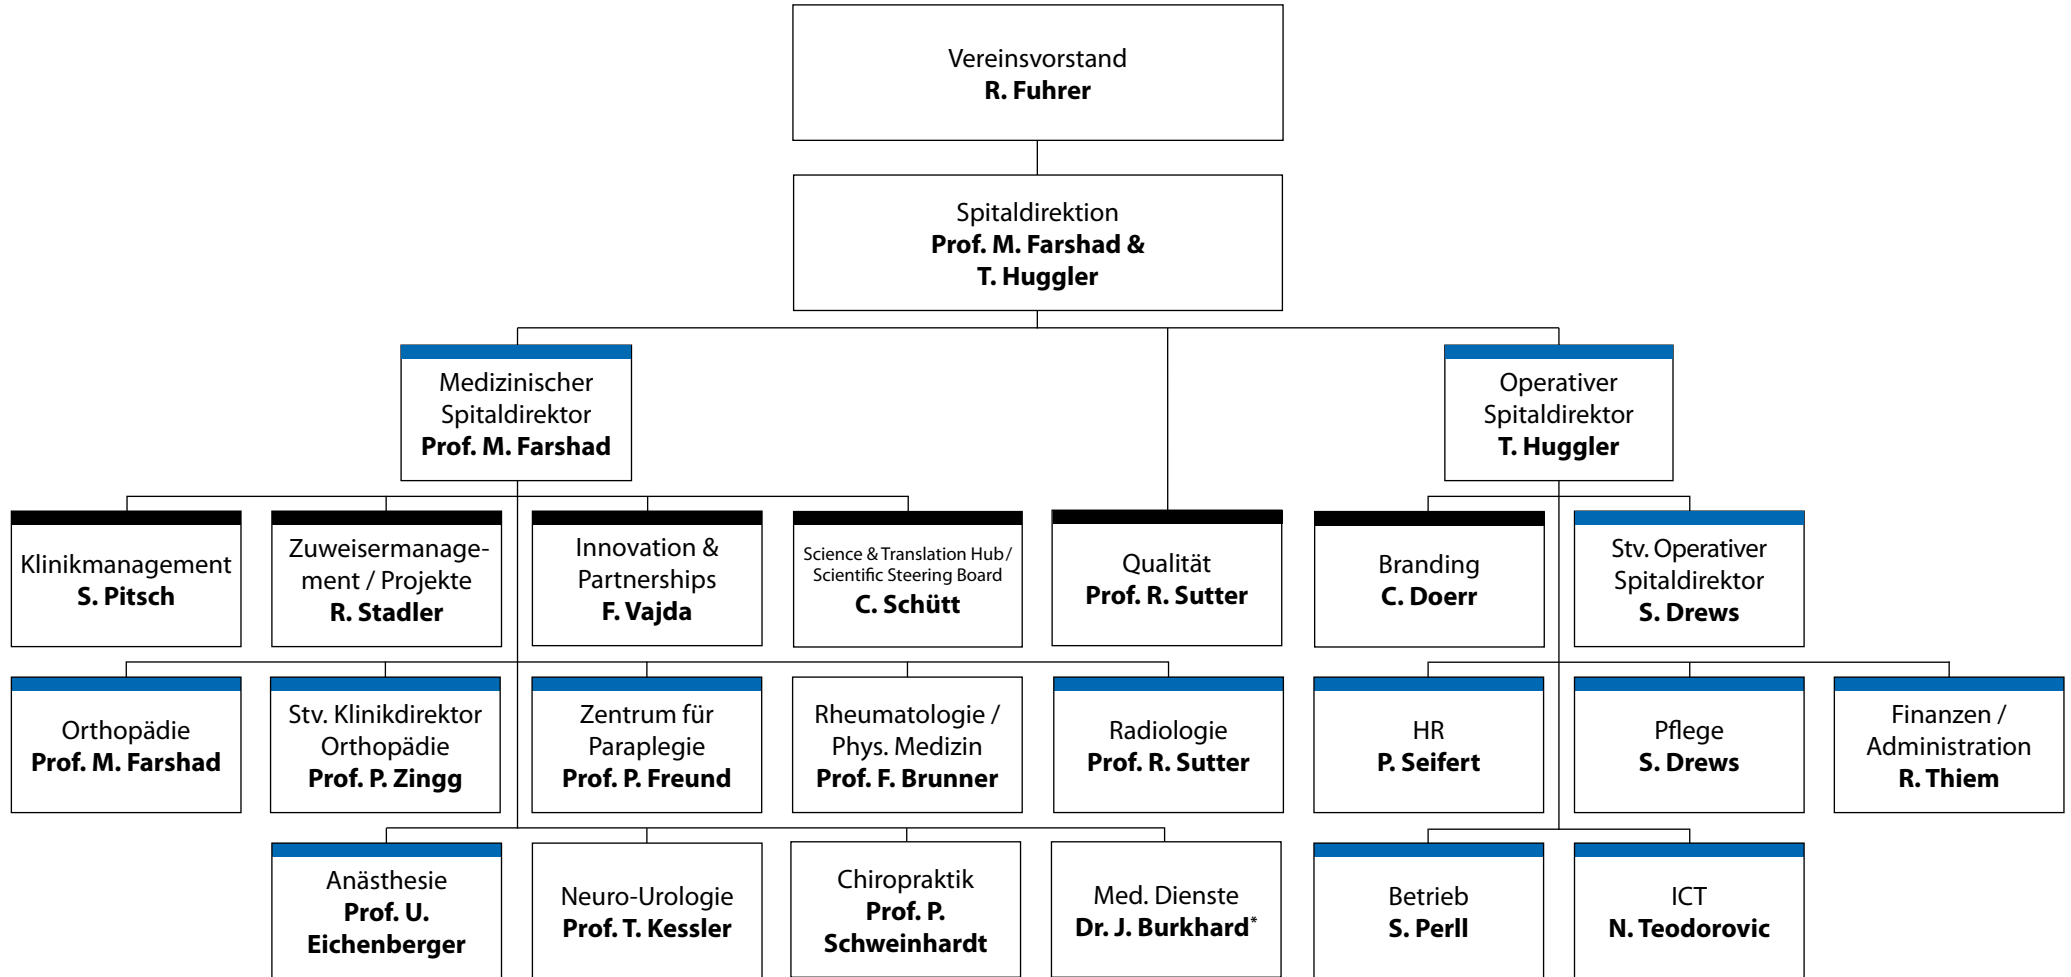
Vereinsvorstand
**R. Fuhrer**

Spitaldirektion
**Prof. M. Farshad & T. Huggler**

Medizinischer Spitaldirektor
**Prof. M. Farshad**

Operativer Spitaldirektor
**T. Huggler**

Klinikmanagement
**S. Pitsch**

Zuweisermanagement / Projekte
**R. Stadler**

Innovation & Partnerships
**F. Vajda**

Science & Translation Hub / Scientific Steering Board
**C. Schütt**

Qualität
**Prof. R. Sutter**

Branding
**C. Doerr**

Stv. Operativer Spitaldirektor
**S. Drews**

Orthopädie
**Prof. M. Farshad**

Stv. Klinikdirektor Orthopädie
**Prof. P. Zingg**

Zentrum für Paraplegie
**Prof. P. Freund**

Rheumatologie / Phys. Medizin
**Prof. F. Brunner**

Radiologie
**Prof. R. Sutter**

HR
**P. Seifert**

Pflege
**S. Drews**

Finanzen / Administration
**R. Thiem**

Anästhesie
**Prof. U. Eichenberger**

Neuro-Urologie
**Prof. T. Kessler**

Chiropraktik
**Prof. P. Schweinhardt**

Med. Dienste
**Dr. J. Burkhard***

Betrieb
**S. Perll**

ICT
**N. Teodorovic**